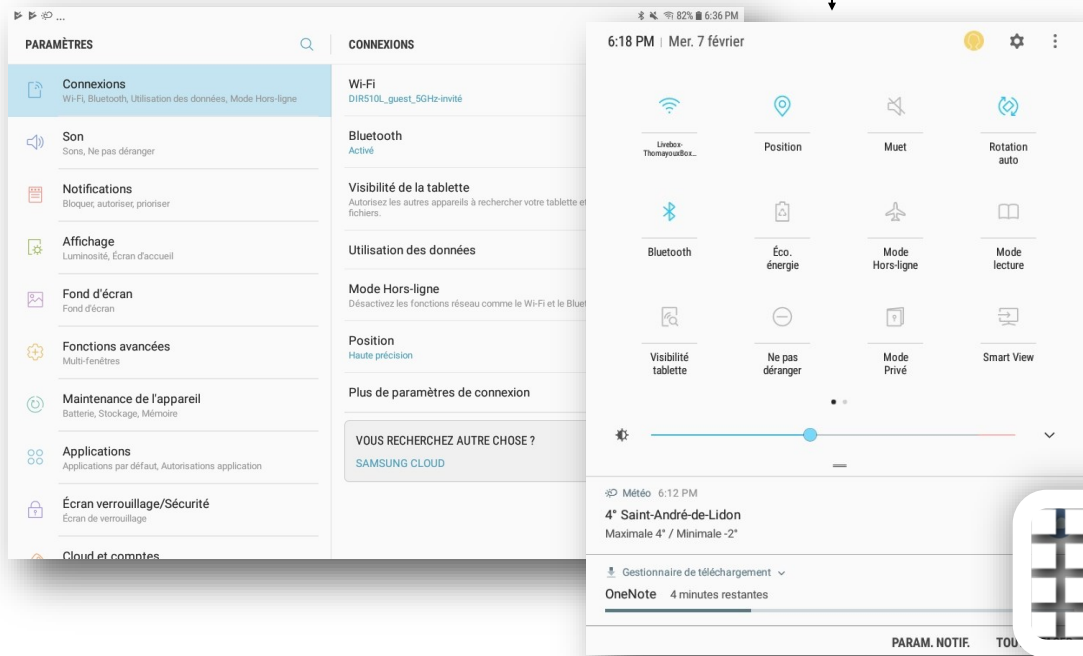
82% 6:36 PM

PARAMÈTRES

Connexions
Wi-Fi, Bluetooth, Utilisation des données, Mode Hors-ligne

Son
Sons, Ne pas déranger

Notifications
Bloquer, autoriser, prioriser

Affichage
Luminosité, Écran d'accueil

Fond d'écran
Fond d'écran

Fonctions avancées
Multi-fenêtres

Maintenance de l'appareil
Batterie, Stockage, Mémoire

Applications
Applications par défaut, Autorisations application

Écran verrouillage/Sécurité
Écran de verrouillage

Cloud et comptes

CONNEXIONS

Wi-Fi
DIR510L_guest_5GHz-invité

Bluetooth
Activé

Visibilité de la tablette
Autorisez les autres appareils à rechercher votre tablette et fichiers.

Utilisation des données

Mode Hors-ligne
Désactivez les fonctions réseau comme le Wi-Fi et le Bluet

Position
Haute précision

Plus de paramètres de connexion

VOUS RECHERCHEZ AUTRE CHOSE ?
SAMSUNG CLOUD

6:18 PM | Mer. 7 février

Livebox-ThomayouxBox...
Position
Muet
Rotation auto
Bluetooth
Éco. énergie
Mode Hors-ligne
Mode lecture
Visibilité tablette
Ne pas déranger
Mode Privé
Smart View

Météo 6:12 PM
4° Saint-André-de-Lidon
Maximale 4° / Minimale -2°

Gestionnaire de téléchargement
OneNote 4 minutes restantes

PARAM. NOTIF. TOU